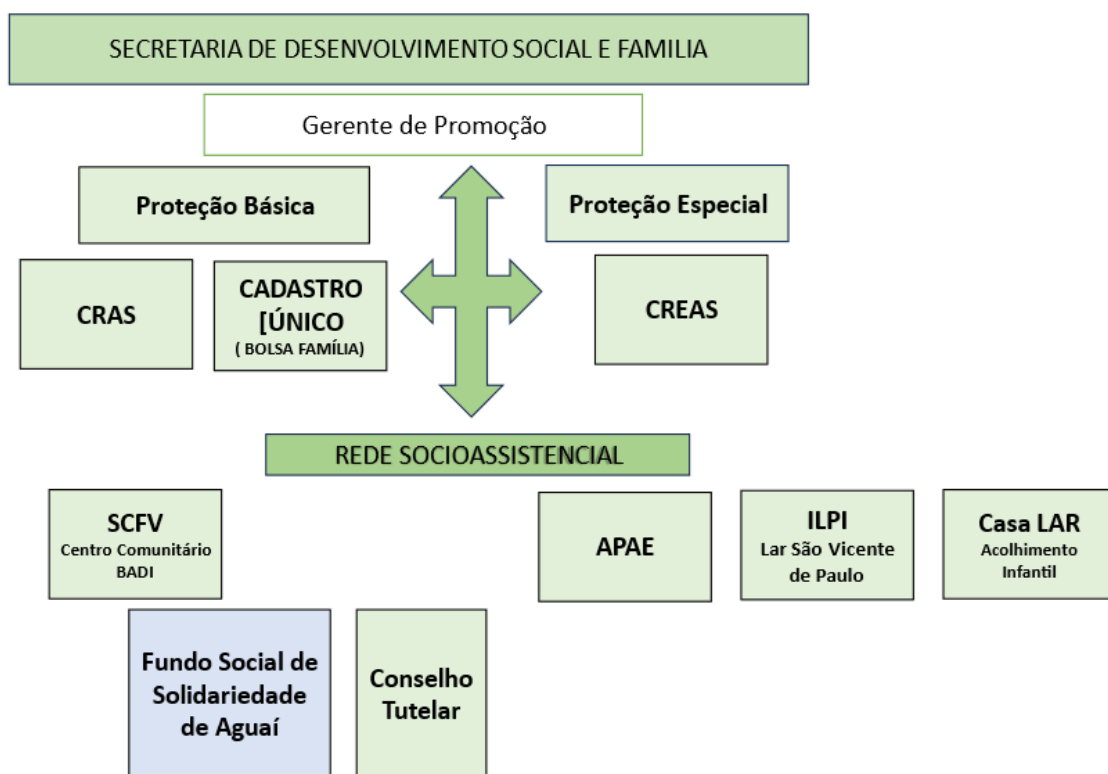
SECRETARIA DE DESENVOLVIMENTO SOCIAL E FAMILIA

Gerente de Promoção

Proteção Básica

Proteção Especial

CRAS

CADASTRO [ÚNICO
( BOLSA FAMÍLIA)

CREAS

REDE SOCIOASSISTENCIAL

SCFV
Centro Comunitário BADI

APAE

ILPI
Lar São Vicente de Paulo

Casa LAR
Acolhimento Infantil

Fundo Social de Solidariedade de Aguaí

Conselho Tutelar